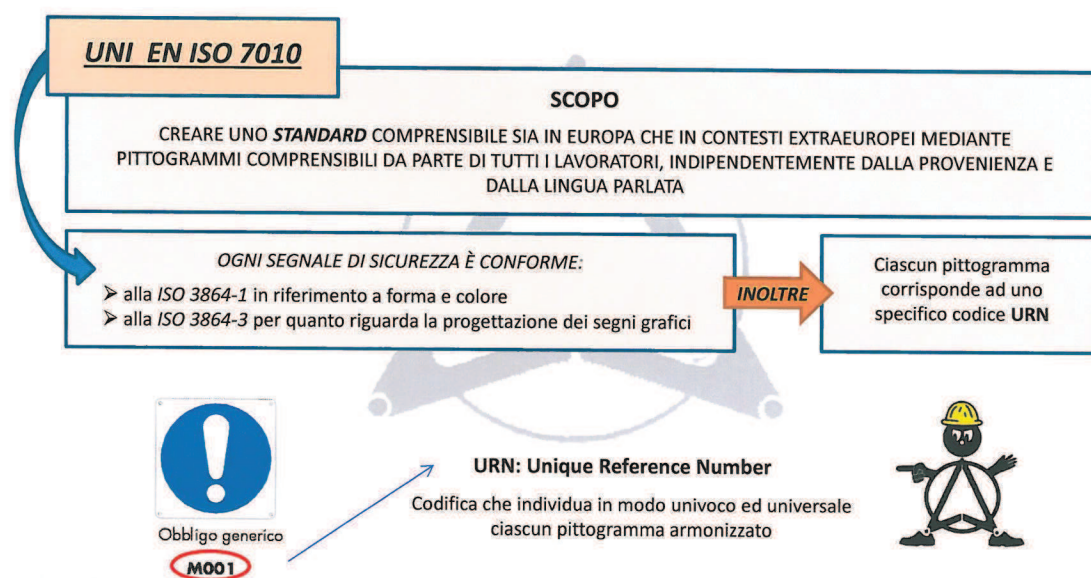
UNI EN ISO 7010

SCOPO

CREARE UNO ***STANDARD*** COMPRENSIBILE SIA IN EUROPA CHE IN CONTESTI EXTRAEUROPEI MEDIANTE PITTOGRAMMI COMPRENSIBILI DA PARTE DI TUTTI I LAVORATORI, INDIPENDENTEMENTE DALLA PROVENIENZA E DALLA LINGUA PARLATA

*OGNI SEGNALE DI SICUREZZA È CONFORME:*

➢ alla *ISO 3864-1* in riferimento a forma e colore
➢ alla *ISO 3864-3* per quanto riguarda la progettazione dei segni grafici

*INOLTRE*

Ciascun pittogramma corrisponde ad uno specifico codice **URN**

Obbligo generico

M001

**URN: Unique Reference Number**

Codifica che individua in modo univoco ed universale ciascun pittogramma armonizzato